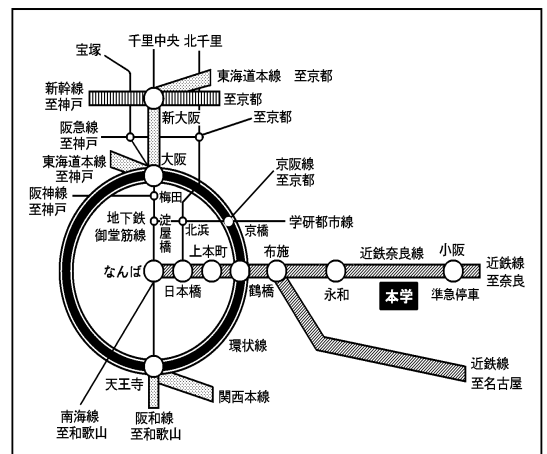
宝塚
千里中央
北千里
東海道本線
至京都
新幹線
至神戸
至京都
新大阪
至京都
阪急線
至神戸
東海道本線
至神戸
大阪
京阪線
至京都
阪神線
至神戸
梅田
地下鉄
御堂筋線
淀屋橋
北浜
京橋
学研都市線
上本町
布施
近鉄奈良線
小阪
近鉄線
至奈良
なんば
日本橋
鶴橋
永和
本学
準急停車
環状線
近鉄線
至名古屋
天王寺
関西本線
南海線
至和歌山
阪和線
至和歌山